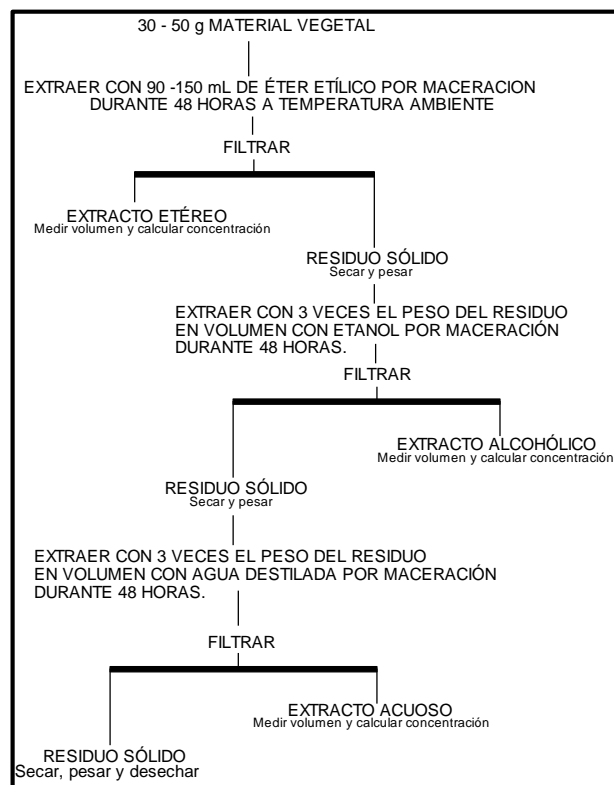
30 - 50 g MATERIAL VEGETAL

EXTRAER CON 90 -150 mL DE ÉTER ETÍLICO POR MACERACION DURANTE 48 HORAS A TEMPERATURA AMBIENTE

FILTRAR

EXTRACTO ETÉREO
Medir volumen y calcular concentración

RESIDUO SÓLIDO
Secar y pesar

EXTRAER CON 3 VECES EL PESO DEL RESIDUO EN VOLUMEN CON ETANOL POR MACERACIÓN DURANTE 48 HORAS.

FILTRAR

EXTRACTO ALCOHÓLICO
Medir volumen y calcular concentración

RESIDUO SÓLIDO
Secar y pesar

EXTRAER CON 3 VECES EL PESO DEL RESIDUO EN VOLUMEN CON AGUA DESTILADA POR MACERACIÓN DURANTE 48 HORAS.

FILTRAR

EXTRACTO ACUOSO
Medir volumen y calcular concentración

RESIDUO SÓLIDO
Secar, pesar y desechar